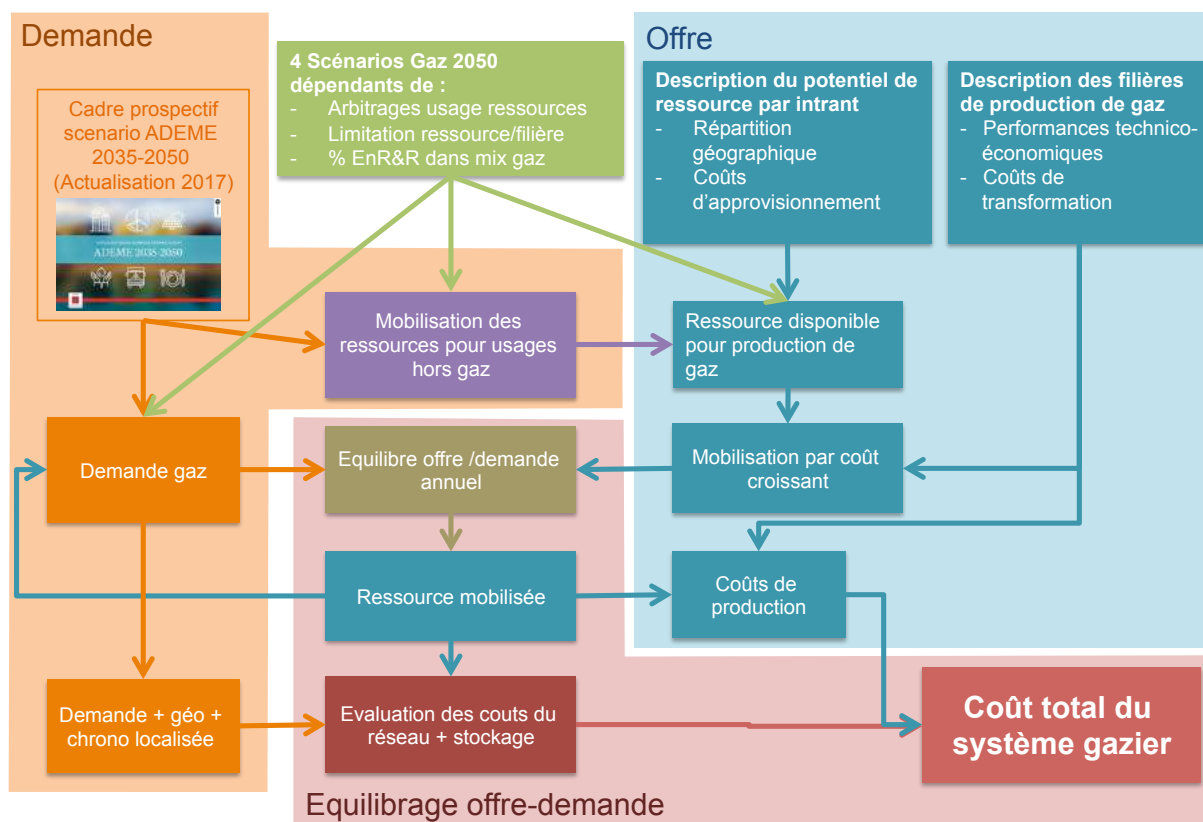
Demande

Cadre prospectif scenario ADEME 2035-2050 (Actualisation 2017)

ADEME 2035-2050

4 Scénarios Gaz 2050 dépendants de :
- Arbitrages usage ressources
- Limitation ressource/filière
- % EnR&R dans mix gaz

Offre

Description du potentiel de ressource par intrant
- Répartition géographique
- Coûts d'approvisionnement

Description des filières de production de gaz
- Performances technico-économiques
- Coûts de transformation

Mobilisation des ressources pour usages hors gaz

Ressource disponible pour production de gaz

Demande gaz

Equilibre offre /demande annuel

Mobilisation par coût croissant

Ressource mobilisée

Coûts de production

Demande + géo + chrono localisée

Evaluation des couts du réseau + stockage

Coût total du système gazier

Equilibrage offre-demande